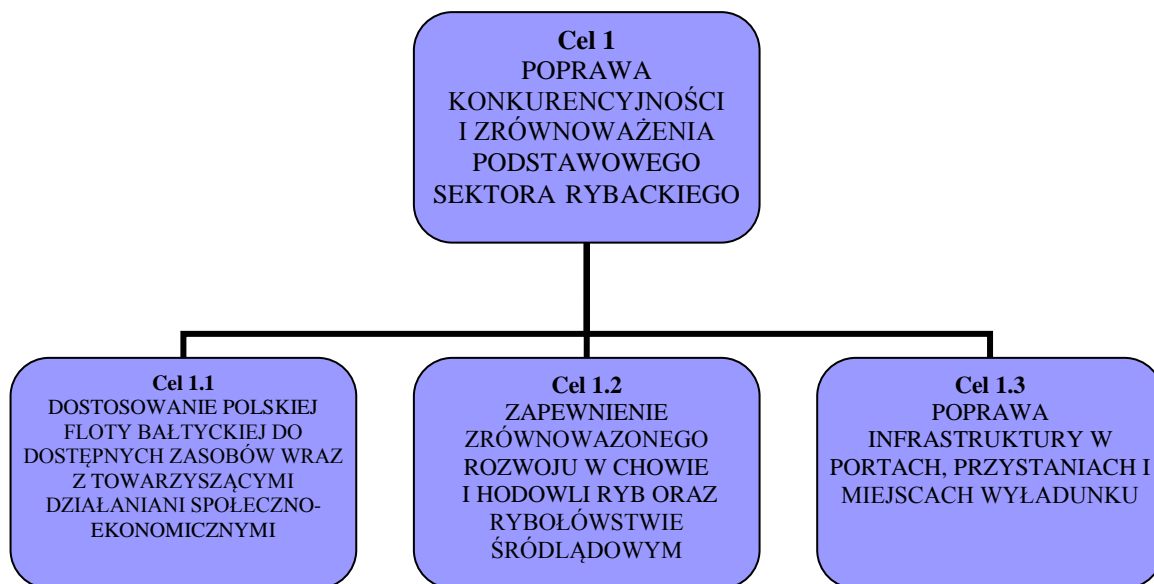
**Cel 1**
POPRAWA KONKURENCYJNOŚCI I ZRÓWNOWAŻENIA PODSTAWOWEGO SEKTORA RYBACKIEGO

**Cel 1.1**
DOSTOSOWANIE POLSKIEJ FLOTY BAŁTYCKIEJ DO DOSTĘPNYCH ZASOBÓW WRAZ Z TOWARZYSZĄCYMI DZIAŁANIANI SPOŁECZNO-EKONOMICZNYMI

**Cel 1.2**
ZAPEWNIENIE ZRÓWNOWAZONEGO ROZWOJU W CHOWIE I HODOWLI RYB ORAZ RYBOŁÓWSTWIE ŚRÓDLĄDOWYM

**Cel 1.3**
POPRAWA INFRASTRUKTURY W PORTACH, PRZYSTANIACH I MIEJSCACH WYŁADUNKU